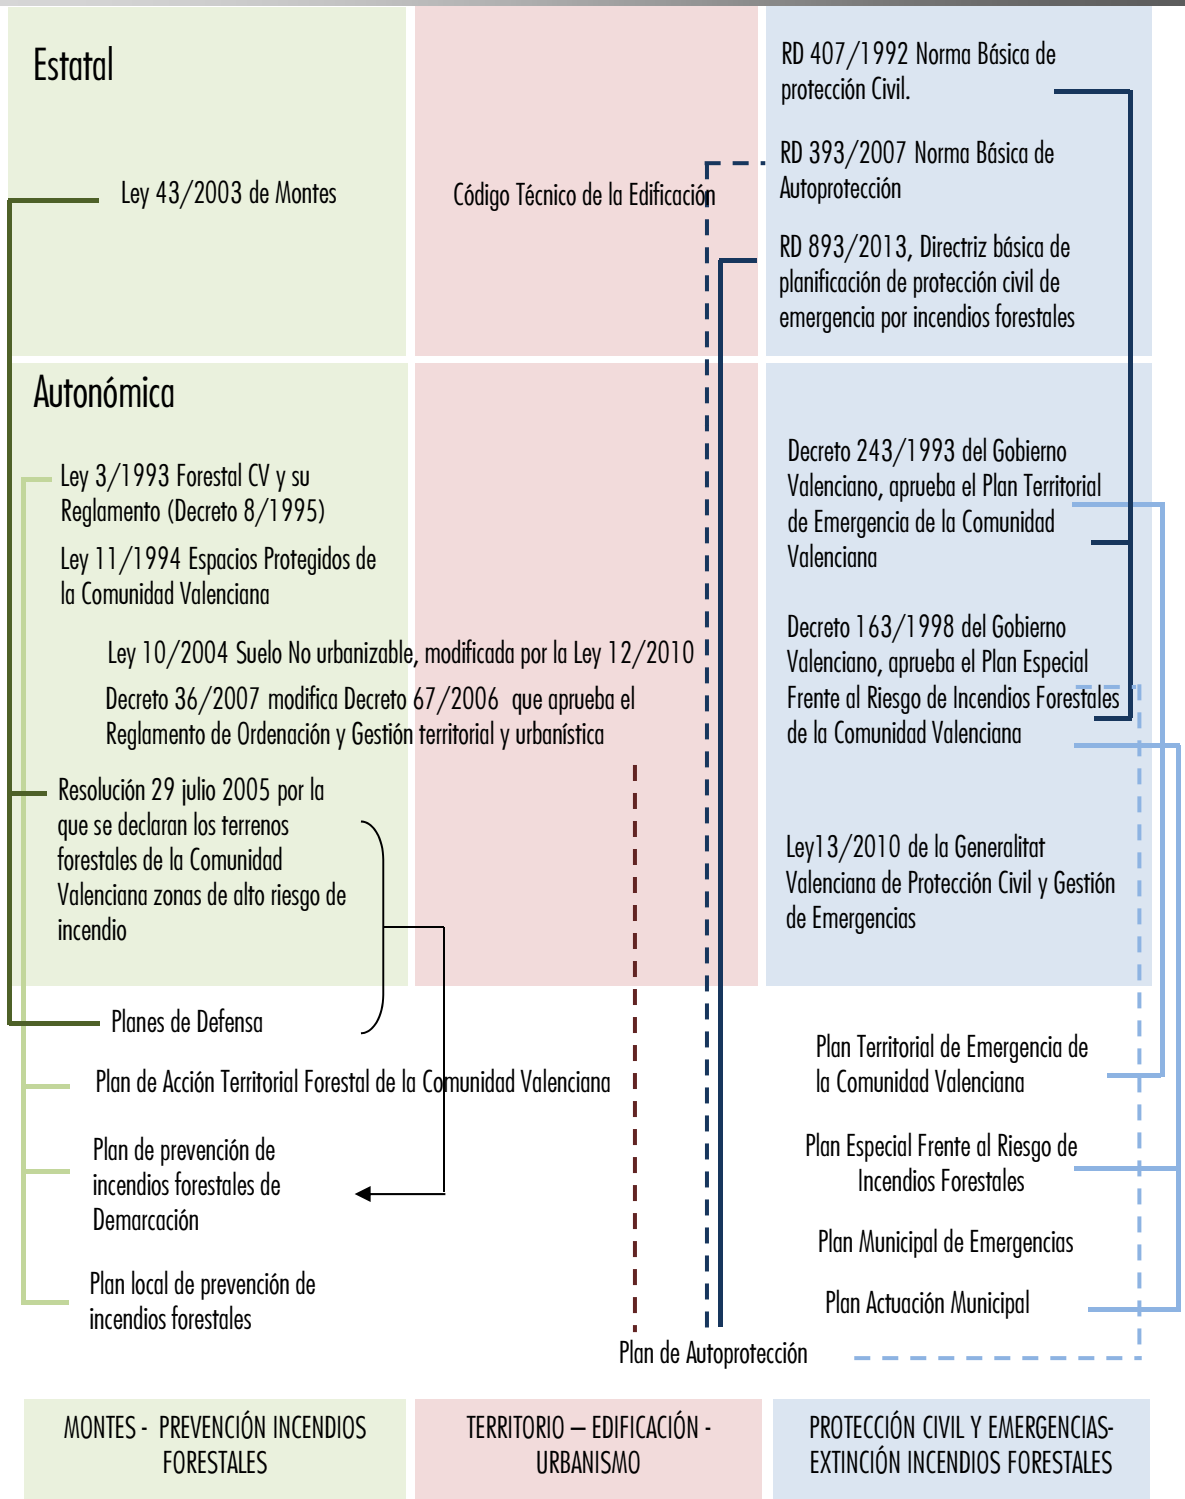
Estatal

Ley 43/2003 de Montes

Código Técnico de la Edificación

RD 407/1992 Norma Básica de protección Civil.

RD 393/2007 Norma Básica de Autoprotección

RD 893/2013, Directriz básica de planificación de protección civil de emergencia por incendios forestales

Autonómica

Ley 3/1993 Forestal CV y su Reglamento (Decreto 8/1995)

Ley 11/1994 Espacios Protegidos de la Comunidad Valenciana

Ley 10/2004 Suelo No urbanizable, modificada por la Ley 12/2010

Decreto 36/2007 modifica Decreto 67/2006 que aprueba el Reglamento de Ordenación y Gestión territorial y urbanística

Decreto 243/1993 del Gobierno Valenciano, aprueba el Plan Territorial de Emergencia de la Comunidad Valenciana

Decreto 163/1998 del Gobierno Valenciano, aprueba el Plan Especial Frente al Riesgo de Incendios Forestales de la Comunidad Valenciana

Resolución 29 julio 2005 por la que se declaran los terrenos forestales de la Comunidad Valenciana zonas de alto riesgo de incendio

Ley13/2010 de la Generalitat Valenciana de Protección Civil y Gestión de Emergencias

Planes de Defensa

Plan de Acción Territorial Forestal de la Comunidad Valenciana

Plan Territorial de Emergencia de la Comunidad Valenciana

Plan de prevención de incendios forestales de Demarcación

Plan Especial Frente al Riesgo de Incendios Forestales

Plan Municipal de Emergencias

Plan local de prevención de incendios forestales

Plan Actuación Municipal

Plan de Autoprotección

MONTES - PREVENCIÓN INCENDIOS FORESTALES

TERRITORIO – EDIFICACIÓN - URBANISMO

PROTECCIÓN CIVIL Y EMERGENCIAS-EXTINCIÓN INCENDIOS FORESTALES